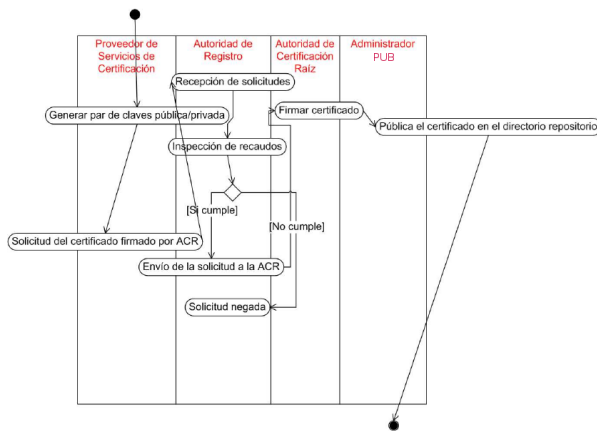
Proveedor de Servicios de Certificación

Autoridad de Registro

Autoridad de Certificación Raíz

Administrador PUB

Recepción de solicitudes

Generar par de claves pública/privada

Firmar certificado

Pública el certificado en el directorio repositorio

Inspección de recaudos

[Si cumple]

[No cumple]

Solicitud del certificado firmado por ACR

Envío de la solicitud a la ACR

Solicitud negada